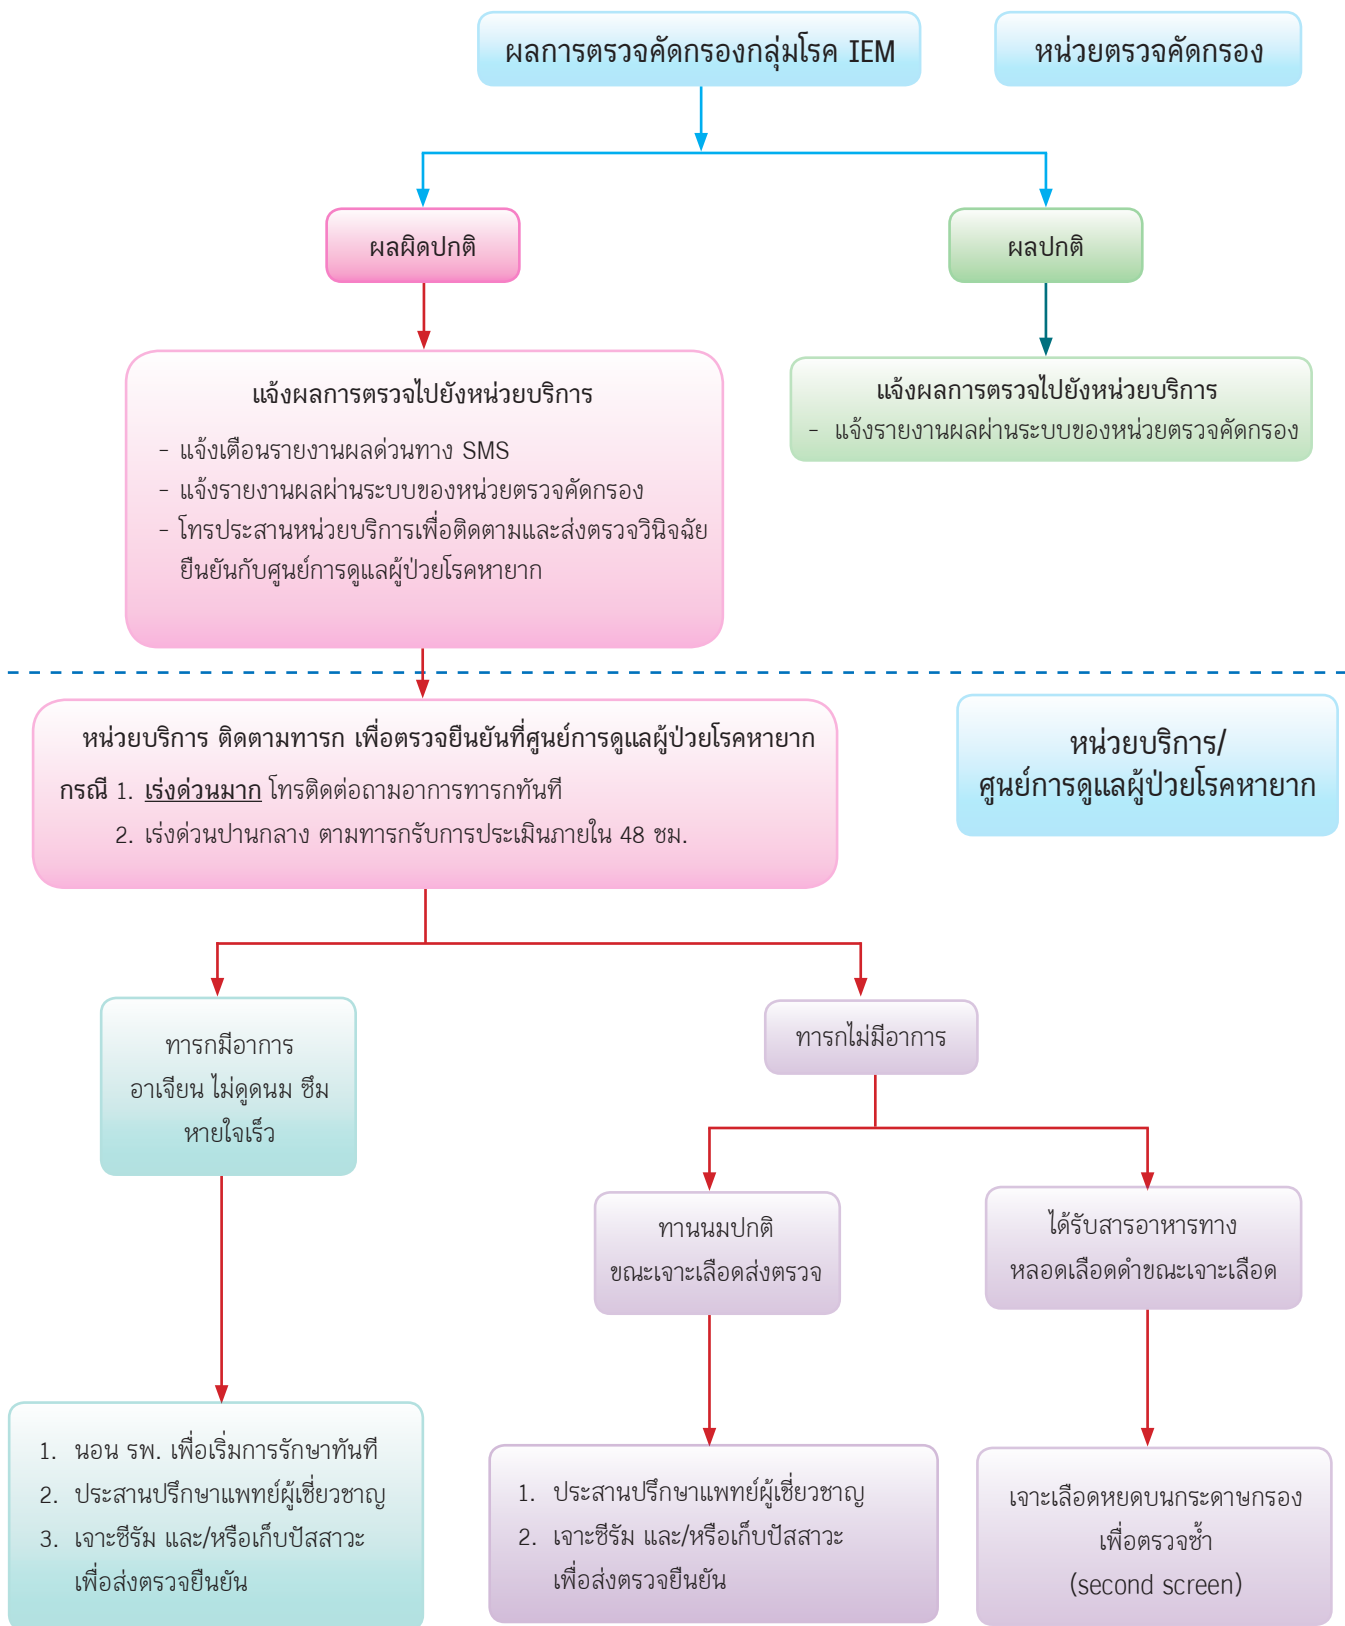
ผลการตรวจคัดกรองกลุ่มโรค IEM

หน่วยตรวจคัดกรอง

ผลผิดปกติ

ผลปกติ

แจ้งผลการตรวจไปยังหน่วยบริการ

- แจ้งเตือนรายงานผลด่วนทาง SMS
- แจ้งรายงานผลผ่านระบบของหน่วยตรวจคัดกรอง
- โทรประสานหน่วยบริการเพื่อติดตามและส่งตรวจวินิจฉัยยืนยันกับศูนย์การดูแลผู้ป่วยโรคหายาก

แจ้งผลการตรวจไปยังหน่วยบริการ

- แจ้งรายงานผลผ่านระบบของหน่วยตรวจคัดกรอง

หน่วยบริการ ติดตามทารก เพื่อตรวจยืนยันที่ศูนย์การดูแลผู้ป่วยโรคหายาก

กรณี 1. เร่งด่วนมาก โทรติดต่อถามอาการทารกทันที

2. เร่งด่วนปานกลาง ตามทารกรับการประเมินภายใน 48 ชม.

หน่วยบริการ/ ศูนย์การดูแลผู้ป่วยโรคหายาก

ทารกมีอาการ อาเจียน ไม่ดูดนม ซึม หายใจเร็ว

ทารกไม่มีอาการ

ทานนมปกติ ขณะเจาะเลือดส่งตรวจ

ได้รับสารอาหารทางหลอดเลือดดำขณะเจาะเลือด

1. นอน รพ. เพื่อเริ่มการรักษาทันที
2. ประสานปรึกษาแพทย์ผู้เชี่ยวชาญ
3. เจาะซีรัม และ/หรือเก็บปัสสาวะ เพื่อส่งตรวจยืนยัน

1. ประสานปรึกษาแพทย์ผู้เชี่ยวชาญ
2. เจาะซีรัม และ/หรือเก็บปัสสาวะ เพื่อส่งตรวจยืนยัน

เจาะเลือดหยดบนกระดาษกรอง เพื่อตรวจซ้ำ (second screen)